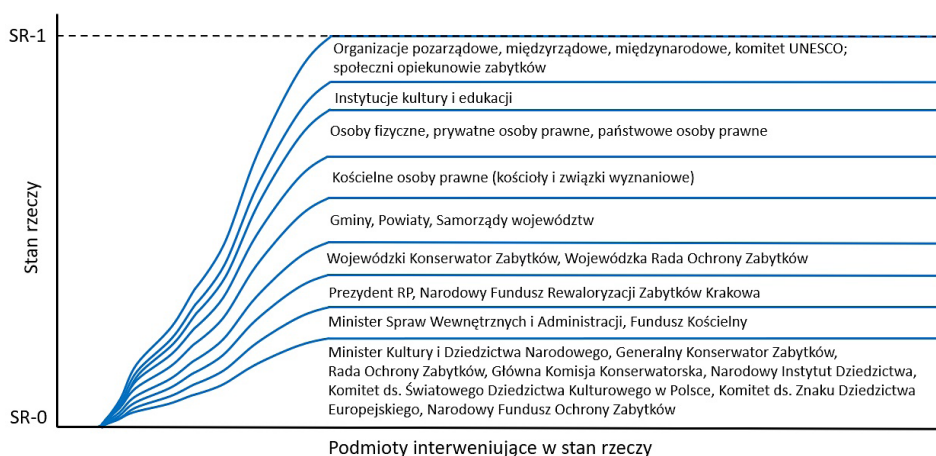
SR-1

Organizacje pozarządowe, międzyrządowe, międzynarodowe, komitet UNESCO; społeczni opiekunowie zabytków

Instytucje kultury i edukacji

Osoby fizyczne, prywatne osoby prawne, państwowe osoby prawne

Kościelne osoby prawne (kościoły i związki wyznaniowe)

Gminy, Powiaty, Samorządy województw

Wojewódzki Konserwator Zabytków, Wojewódzka Rada Ochrony Zabytków

Prezydent RP, Narodowy Fundusz Rewaloryzacji Zabytków Krakowa

Minister Spraw Wewnętrznych i Administracji, Fundusz Kościelny

Minister Kultury i Dziedzictwa Narodowego, Generalny Konserwator Zabytków, Rada Ochrony Zabytków, Główna Komisja Konserwatorska, Narodowy Instytut Dziedzictwa, Komitet ds. Światowego Dziedzictwa Kulturowego w Polsce, Komitet ds. Znaku Dziedzictwa Europejskiego, Narodowy Fundusz Ochrony Zabytków

Stan rzeczy

SR-0

Podmioty interweniujące w stan rzeczy